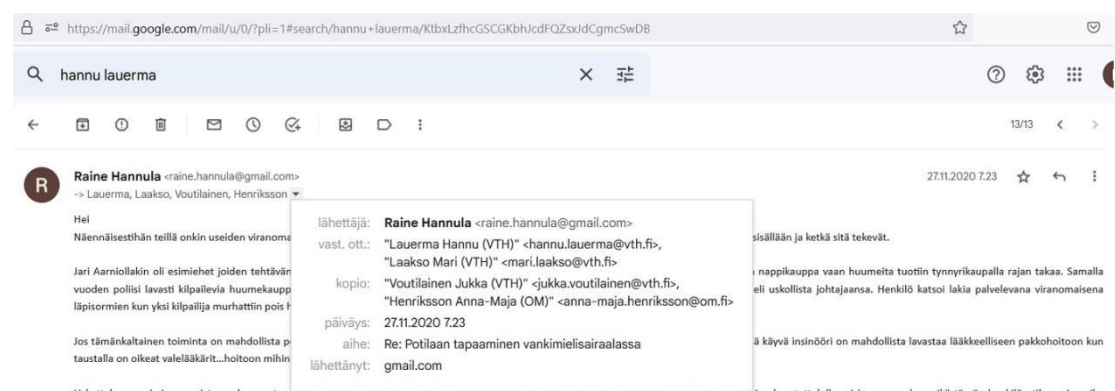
https://mail.google.com/mail/u/0/?pli=1#search/hannu+lauerma/KtbxLzfhcGSCGKbhJcdFQZsxJdCgmcSwDB

hannu lauerma

13/13

Raine Hannula <raine.hannula@gmail.com>
-> Lauerma, Laakso, Voutilainen, Henriksson

27.11.2020 7.23

Hei
Näennäisestihän teillä onkin useiden viranoma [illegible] sisällään ja ketkä sitä tekevät.

Jari Aarniollakin oli esimiehet joiden tehtävän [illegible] nappikauppa vaan huumeita tuottiin tynnyrikaupalla rajan takaa. Samalla vuoden poliisi lavasti kilpailevia huumekaupp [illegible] eli uskollista johtajaansa. Henkilö katsoi lakia palvelevana viranomaisena läpisormien kun yksi kilpailija murhattiin pois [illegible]

Jos tämänkaltainen toiminta on mahdollista p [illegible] ä käyvä insinööri on mahdollista lavastaa lääkkeelliseen pakkohoitoon kun taustalla on oikeat valelääkärit...hoitoon mihin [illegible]

lähettäjä: Raine Hannula <raine.hannula@gmail.com>
vast. ott.: "Lauerma Hannu (VTH)" <hannu.lauerma@vth.fi>, "Laakso Mari (VTH)" <mari.laakso@vth.fi>
kopio: "Voutilainen Jukka (VTH)" <jukka.voutilainen@vth.fi>, "Henriksson Anna-Maja (OM)" <anna-maja.henriksson@om.fi>
päiväys: 27.11.2020 7.23
aihe: Re: Potilaan tapaaminen vankimielisairaalassa
lähettänyt: gmail.com